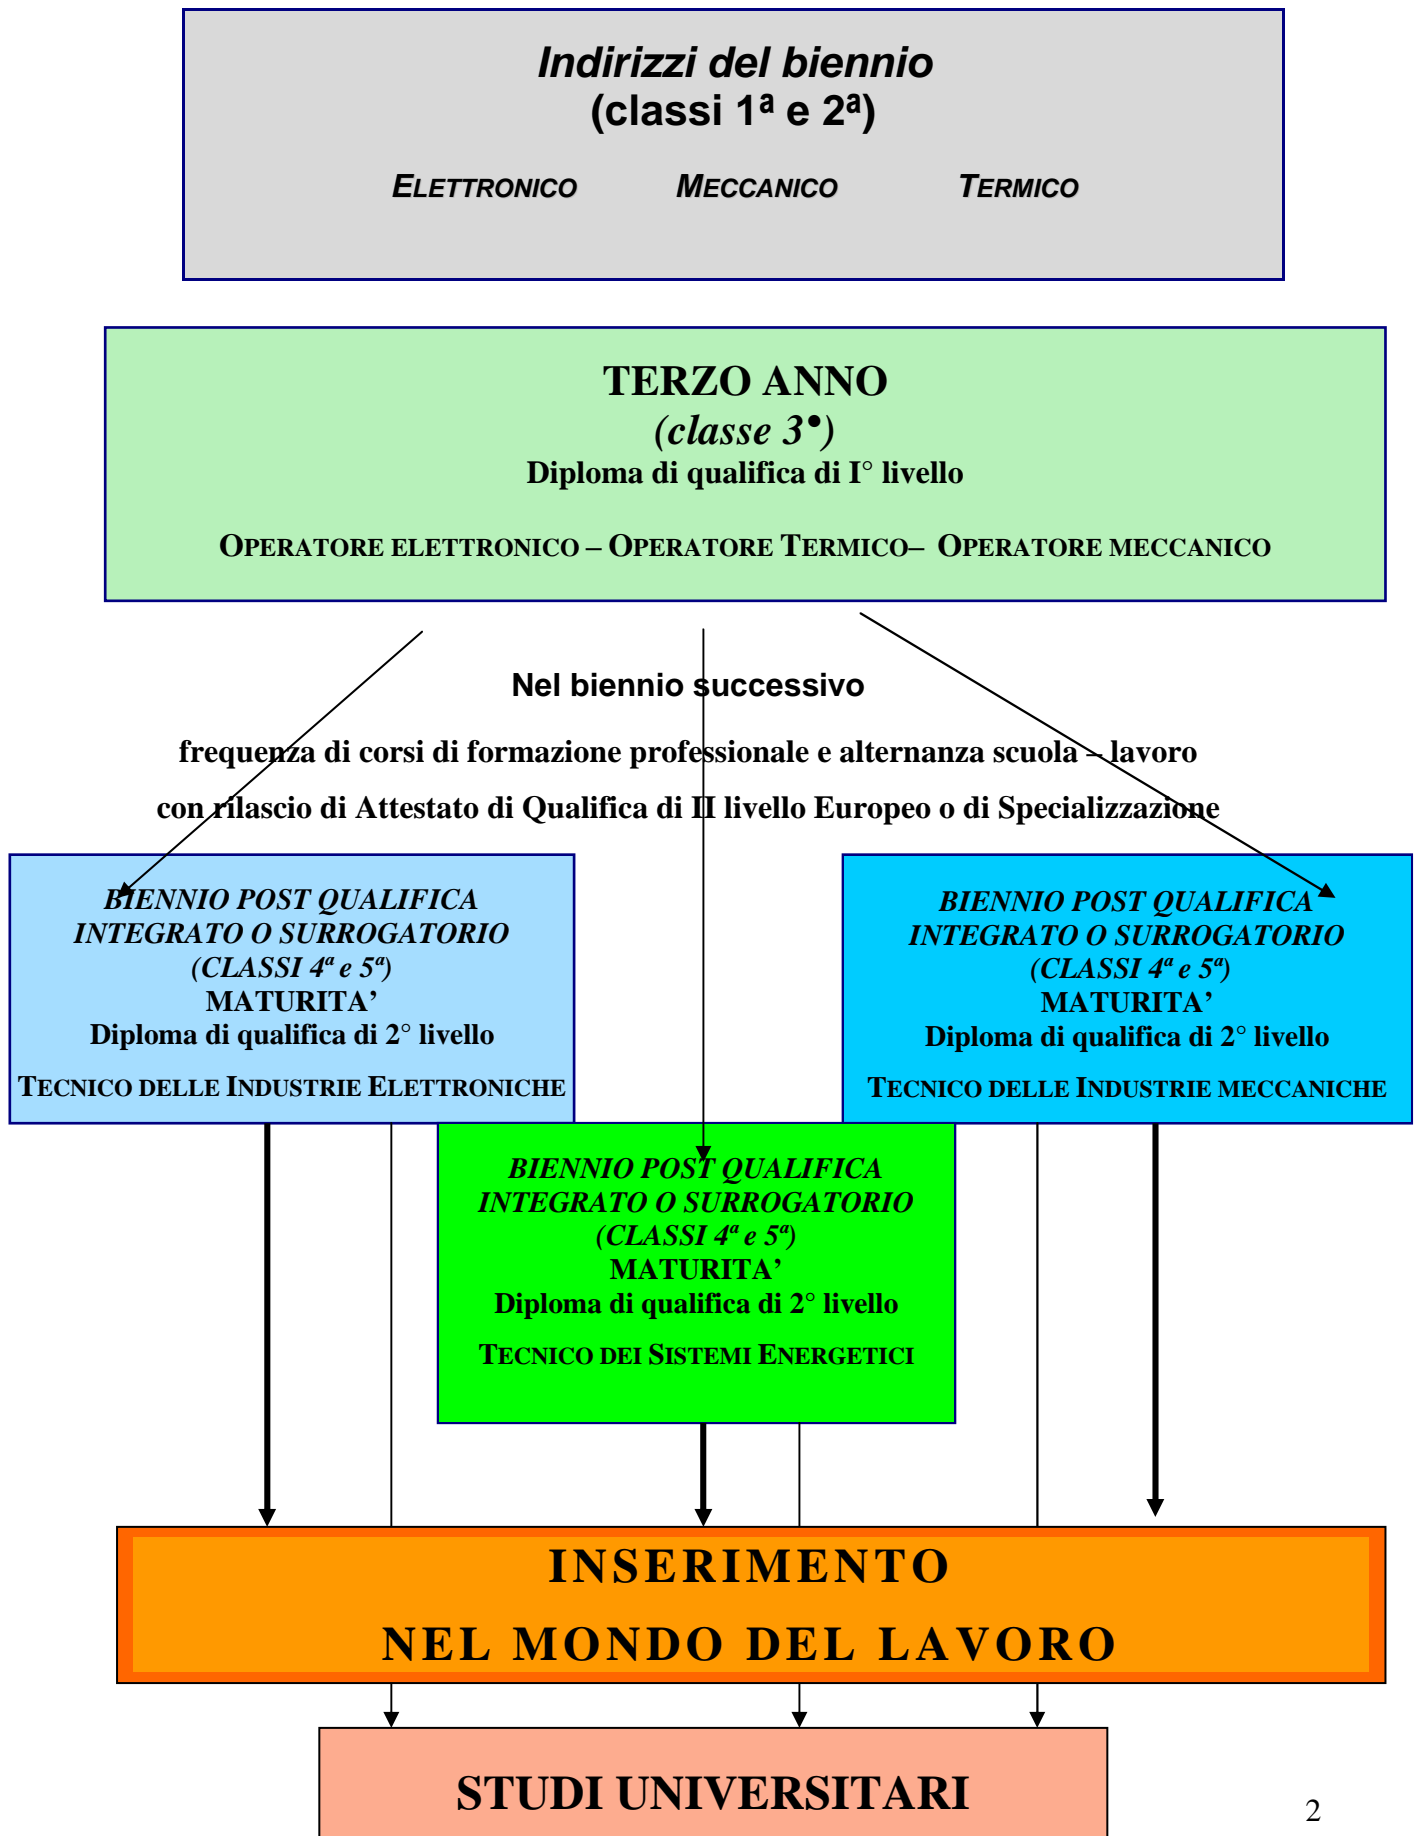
Indirizzi del biennio
(classi 1ª e 2ª)

ELETTRONICO MECCANICO TERMICO

TERZO ANNO
(classe 3•)
Diploma di qualifica di I° livello

OPERATORE ELETTRONICO – OPERATORE TERMICO– OPERATORE MECCANICO

Nel biennio successivo

frequenza di corsi di formazione professionale e alternanza scuola – lavoro

con rilascio di Attestato di Qualifica di II livello Europeo o di Specializzazione

BIENNIO POST QUALIFICA
INTEGRATO O SURROGATORIO
(CLASSI $4^a$ e $5^a$)
MATURITA'
Diploma di qualifica di 2° livello

TECNICO DELLE INDUSTRIE ELETTRONICHE

BIENNIO POST QUALIFICA
INTEGRATO O SURROGATORIO
(CLASSI $4^a$ e $5^a$)
MATURITA'
Diploma di qualifica di 2° livello

TECNICO DELLE INDUSTRIE MECCANICHE

BIENNIO POST QUALIFICA
INTEGRATO O SURROGATORIO
(CLASSI $4^a$ e $5^a$)
MATURITA'
Diploma di qualifica di 2° livello

TECNICO DEI SISTEMI ENERGETICI

INSERIMENTO
NEL MONDO DEL LAVORO

STUDI UNIVERSITARI

2